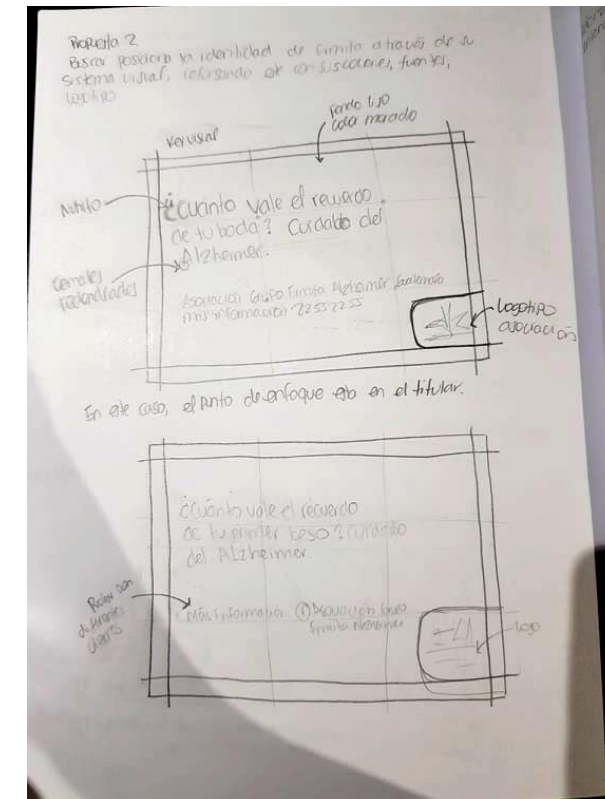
Propuesta 2
Buscar posicionar la identidad de Fimita a través de su sistema visual, refiriendo a sus colores, fuentes, logotipo

Fondo liso color morado

Vertical

titulo

¿Cuánto vale el recuerdo de tu boda? Cuidado del Alzheimer.

Asociación Grupo Fimita Alzheimer Guatemala
Más información 22552255

textos secundarios

Logotipo asociación

En este caso, el punto de enfoque está en el titular.

¿Cuánto vale el recuerdo de tu primer beso? Cuidado del Alzheimer

Más información ⓘ Asociación Grupo Fimita Alzheimer

Redes con diferentes usuarios

logo